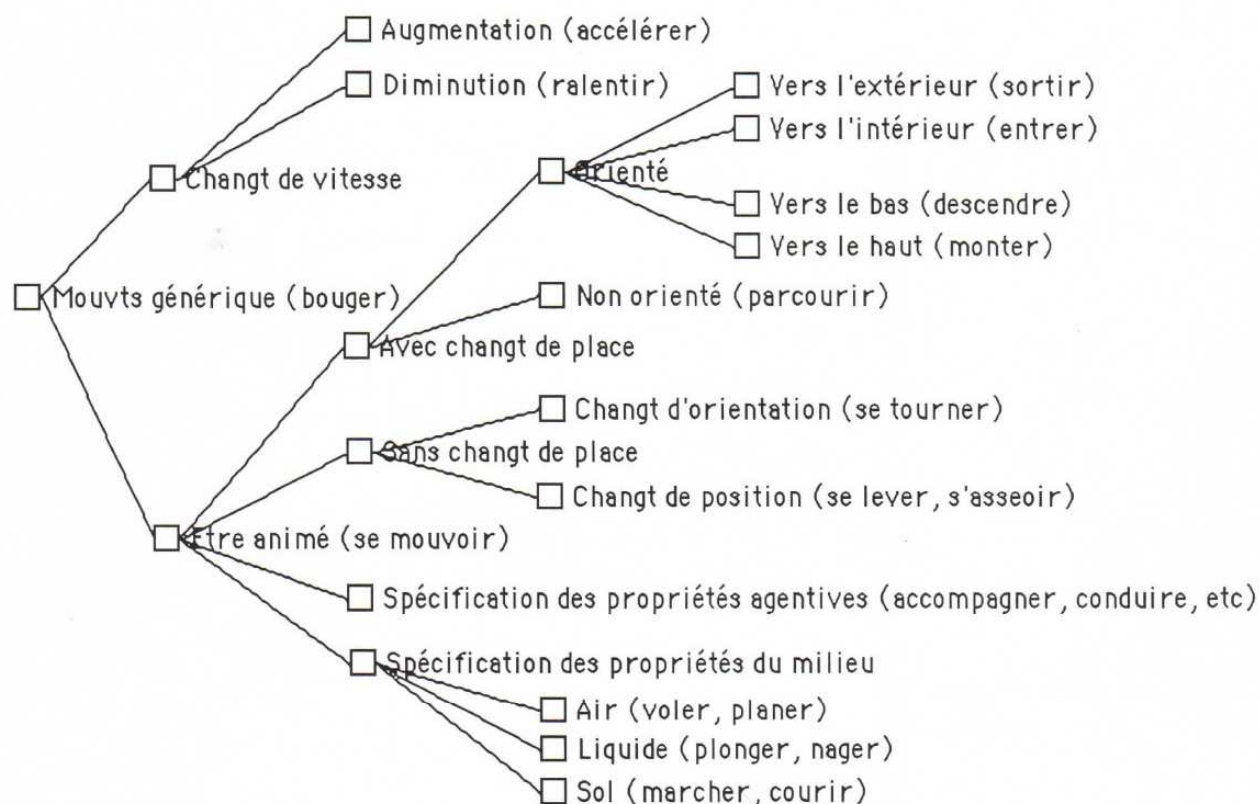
Augmentation (accélérer)

Diminution (ralentir)

Changt de vitesse

Vers l'extérieur (sortir)

Vers l'intérieur (entrer)

Orienté

Vers le bas (descendre)

Vers le haut (monter)

Mouvts générique (bouger)

Non orienté (parcourir)

Avec changt de place

Changt d'orientation (se tourner)

Sans changt de place

Changt de position (se lever, s'asseoir)

Etre animé (se mouvoir)

Spécification des propriétés agentives (accompagner, conduire, etc)

Spécification des propriétés du milieu

Air (voler, planer)

Liquide (plonger, nager)

Sol (marcher, courir)